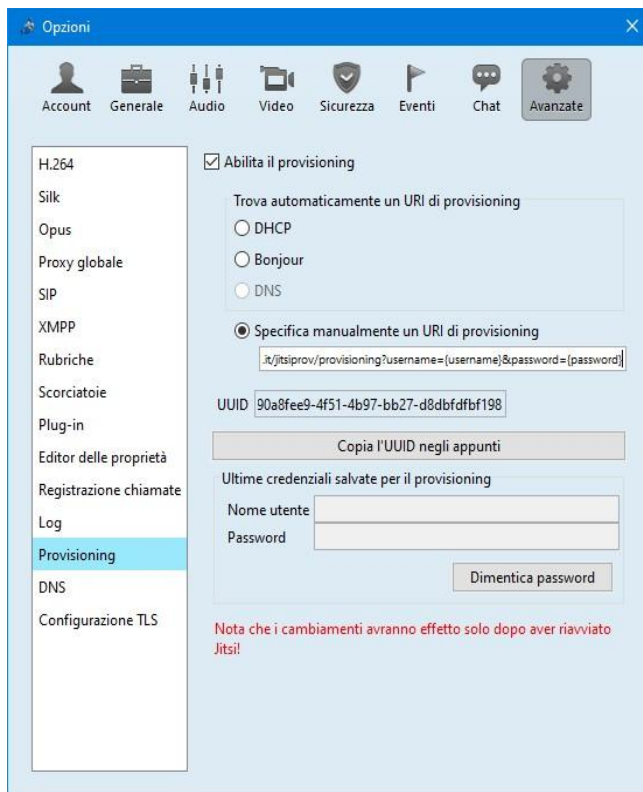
Opzioni

Account Generale Audio Video Sicurezza Eventi Chat Avanzate

H.264
Silk
Opus
Proxy globale
SIP
XMPP
Rubriche
Scorciatoie
Plug-in
Editor delle proprietà
Registrazione chiamate
Log
Provisioning
DNS
Configurazione TLS

☑ Abilita il provisioning

Trova automaticamente un URI di provisioning
○ DHCP
○ Bonjour
○ DNS

◉ Specifica manualmente un URI di provisioning
.it/jitsiprov/provisioning?username={username}&password={password}

UUID 90a8fee9-4f51-4b97-bb27-d8dbfdfbf198

Copia l'UUID negli appunti

Ultime credenziali salvate per il provisioning
Nome utente
Password

Dimentica password

Nota che i cambiamenti avranno effetto solo dopo aver riavviato Jitsi!